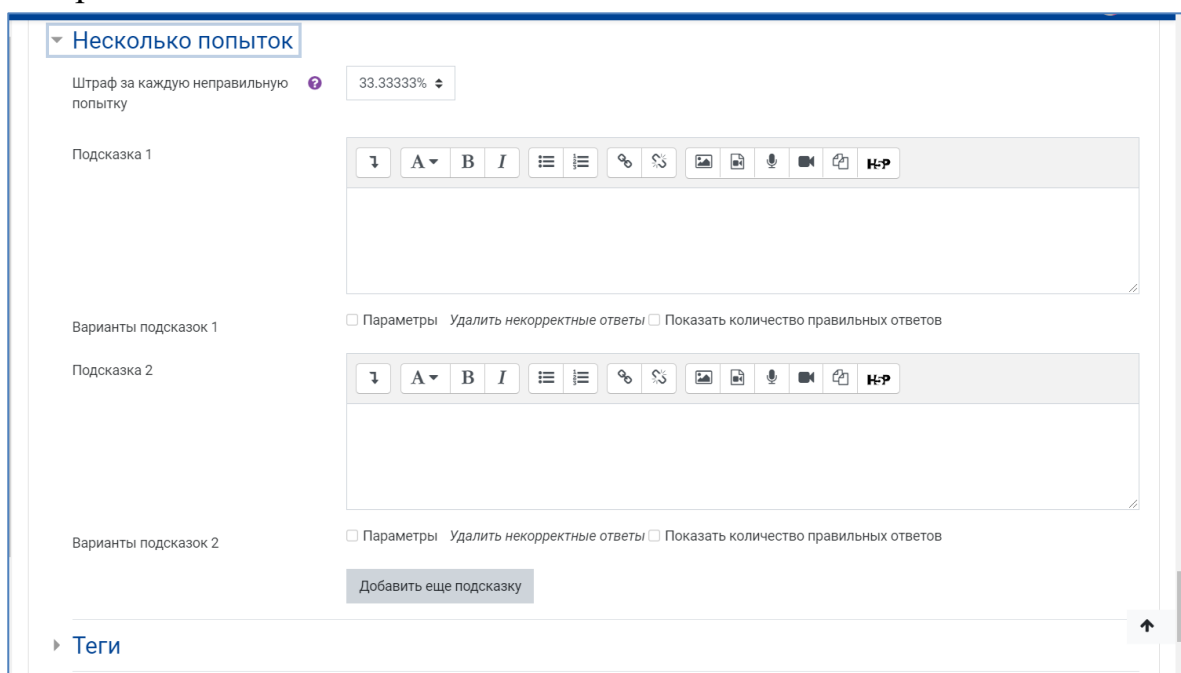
Несколько попыток

Штраф за каждую неправильную попытку

33.33333%

Подсказка 1

A B I H-P

Варианты подсказок 1

Параметры *Удалить некорректные ответы* Показать количество правильных ответов

Подсказка 2

A B I H-P

Варианты подсказок 2

Параметры *Удалить некорректные ответы* Показать количество правильных ответов

Добавить еще подсказку

Теги